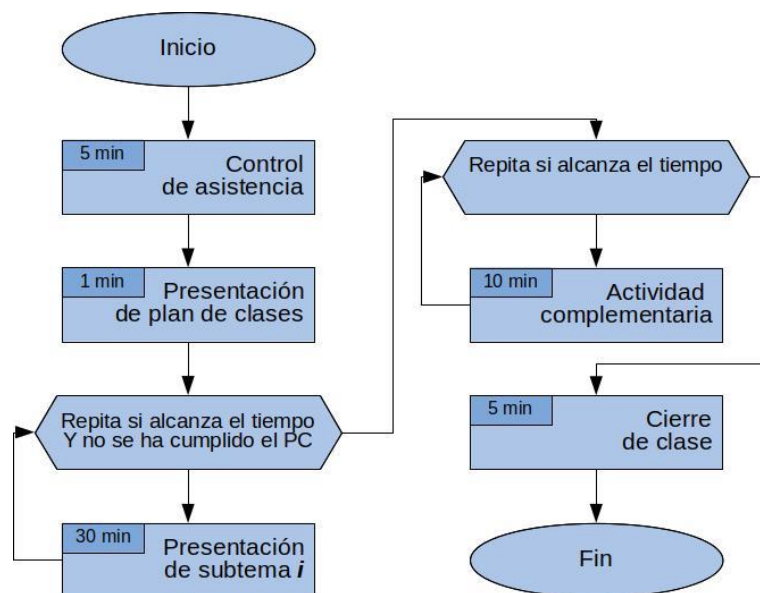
Inicio

5 min
Control de asistencia

1 min
Presentación de plan de clases

Repita si alcanza el tiempo Y no se ha cumplido el PC

30 min
Presentación de subtema ***i***

Repita si alcanza el tiempo

10 min
Actividad complementaria

5 min
Cierre de clase

Fin